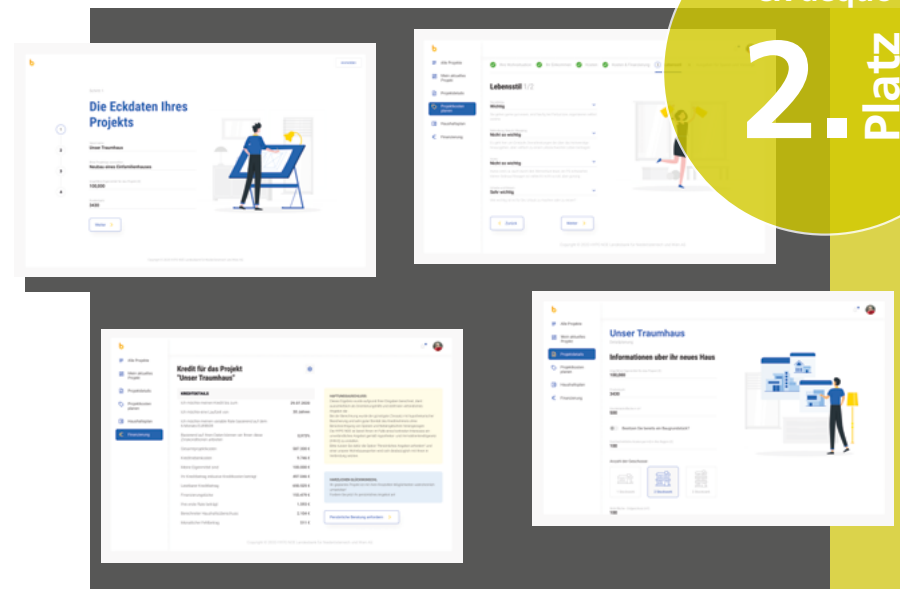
2.
Platz

Die Eckdaten Ihres Projekts
Unser Traumhaus
Neubau eines Einfamilienhauses
150.000
3430
Weiter

Alle Projekte
Mein aktuelles Projekt
Projektdetails
Projektkosten planen
Haushaltsplan
Finanzierung
Lebensstil
Wichtig
Nicht so wichtig
Nicht so wichtig
Sehr wichtig
Zurück
Weiter

Alle Projekte
Mein aktuelles Projekt
Projektdetails
Projektkosten planen
Haushaltsplan
Finanzierung
Kredit für das Projekt "Unser Traumhaus"
KREDITDETAILS

Alle Projekte
Mein aktuelles Projekt
Projektdetails
Projektkosten planen
Haushaltsplan
Finanzierung
Unser Traumhaus
Informationen über Ihr neues Haus
150.000
3430
500
100